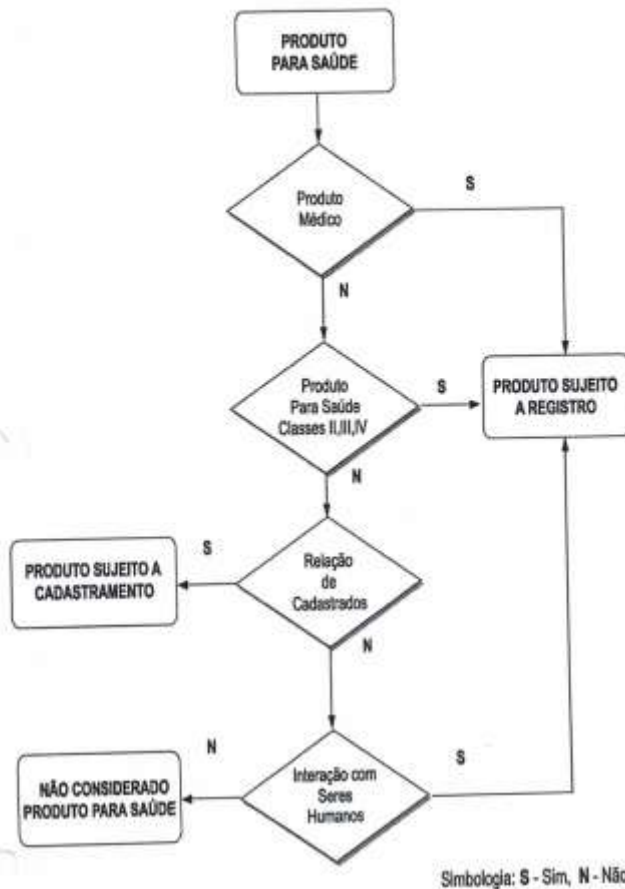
PRODUTO PARA SAÚDE

Produto Médico

S

N

Produto Para Saúde Classes II,III,IV

S

PRODUTO SUJEITO A REGISTRO

N

S

PRODUTO SUJEITO A CADASTRAMENTO

Relação de Cadastrados

N

N

NÃO CONSIDERADO PRODUTO PARA SAÚDE

Interação com Seres Humanos

S

Simbologia: S - Sim, N - Não